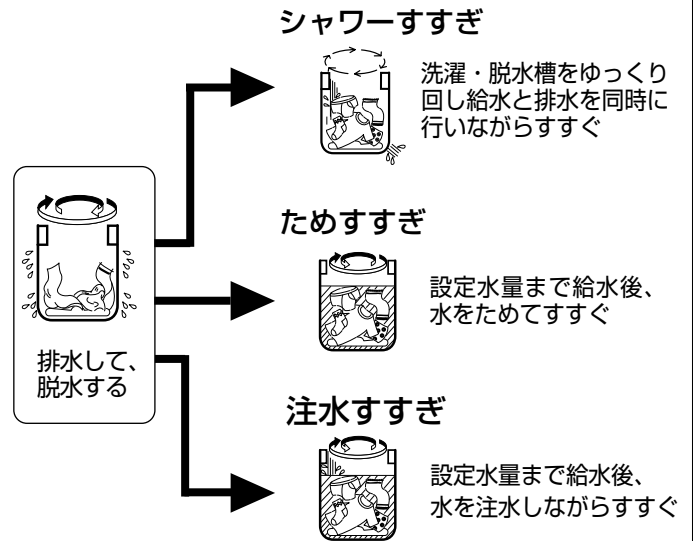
排水して、
脱水する

シャワーすすぎ

洗濯・脱水槽をゆっくり回し給水と排水を同時に行いながらすすぐ

ためすすぎ

設定水量まで給水後、水をためてすすぐ

注水すすぎ

設定水量まで給水後、水を注水しながらすすぐ